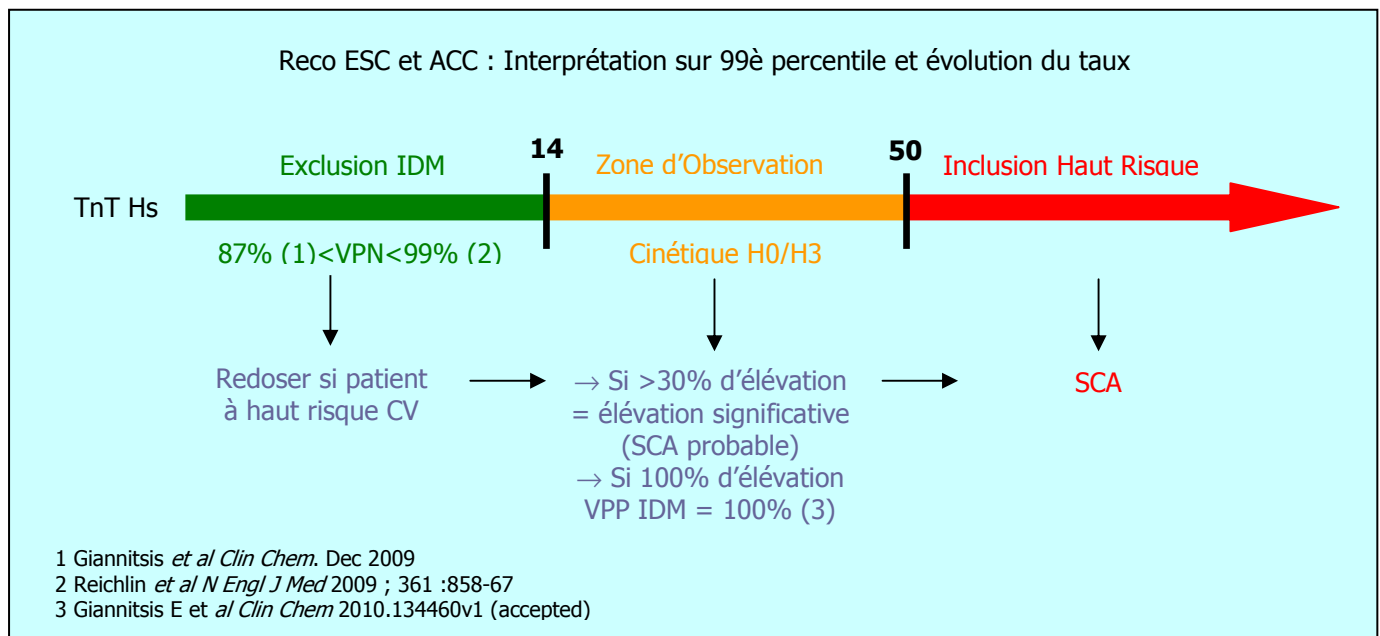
Reco ESC et ACC : Interprétation sur 99è percentile et évolution du taux

14

50

Exclusion IDM

Zone d'Observation

Inclusion Haut Risque

TnT Hs

87% (1)<VPN<99% (2)

Cinétique H0/H3

Redoser si patient à haut risque CV

→ Si >30% d'élévation = élévation significative (SCA probable)
→ Si 100% d'élévation VPP IDM = 100% (3)

SCA

1 Giannitsis *et al Clin Chem*. Dec 2009
2 Reichlin *et al N Engl J Med* 2009 ; 361 :858-67
3 Giannitsis E et *al Clin Chem* 2010.134460v1 (accepted)